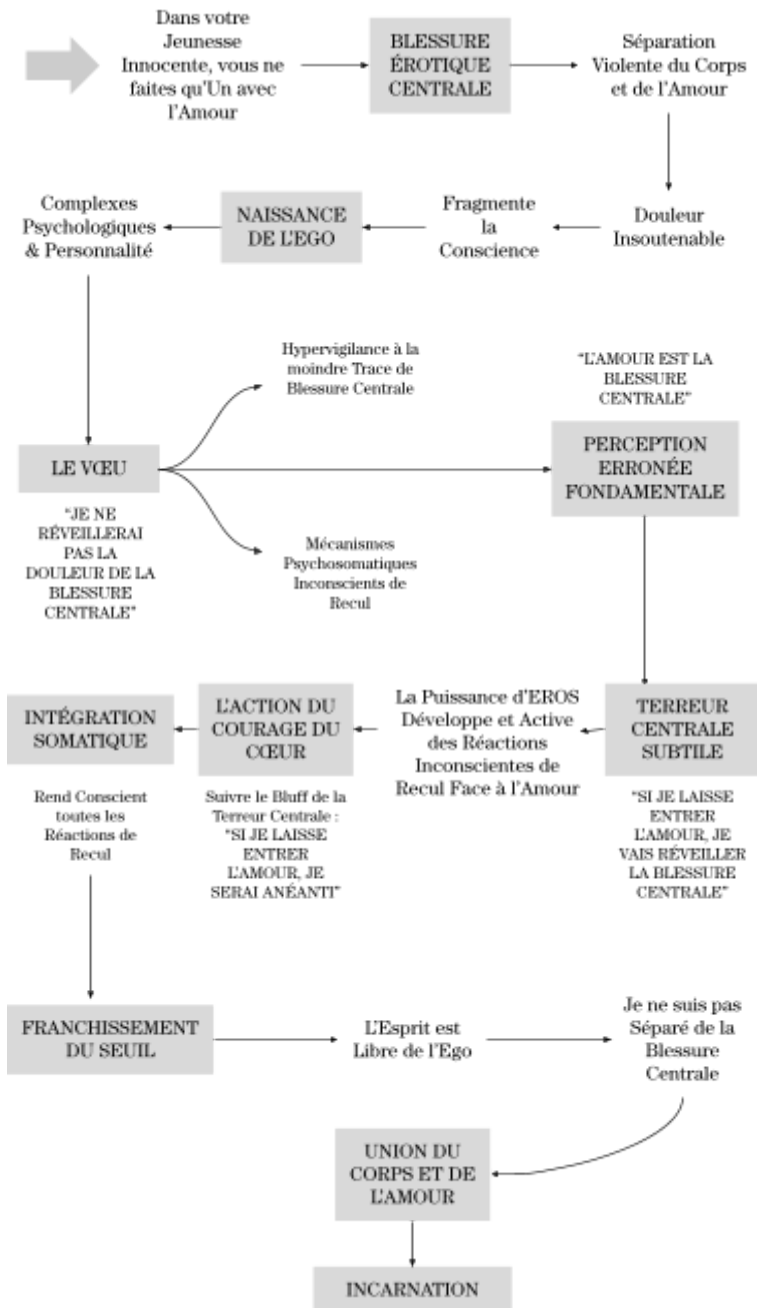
Dans votre Jeunesse Innocente, vous ne faites qu'Un avec l'Amour

BLESSURE ÉROTIQUE CENTRALE

Séparation Violente du Corps et de l'Amour

Douleur Insoutenable

Fragmente la Conscience

NAISSANCE DE L'EGO

Complexes Psychologiques & Personnalité

Hypervigilance à la moindre Trace de Blessure Centrale

"L'AMOUR EST LA BLESSURE CENTRALE"

LE VŒU

"JE NE RÉVEILLERAI PAS LA DOULEUR DE LA BLESSURE CENTRALE"

PERCEPTION ERRONÉE FONDAMENTALE

Mécanismes Psychosomatiques Inconscients de Recul

INTÉGRATION SOMATIQUE

Rend Conscient toutes les Réactions de Recul

L'ACTION DU COURAGE DU CŒUR

Suivre le Bluff de la Terreur Centrale : "SI JE LAISSE ENTRER L'AMOUR, JE SERAI ANÉANTI"

La Puissance d'EROS Développe et Active des Réactions Inconscientes de Recul Face à l'Amour

TERREUR CENTRALE SUBTILE

"SI JE LAISSE ENTRER L'AMOUR, JE VAIS RÉVEILLER LA BLESSURE CENTRALE"

FRANCHISSEMENT DU SEUIL

L'Esprit est Libre de l'Ego

Je ne suis pas Séparé de la Blessure Centrale

UNION DU CORPS ET DE L'AMOUR

INCARNATION